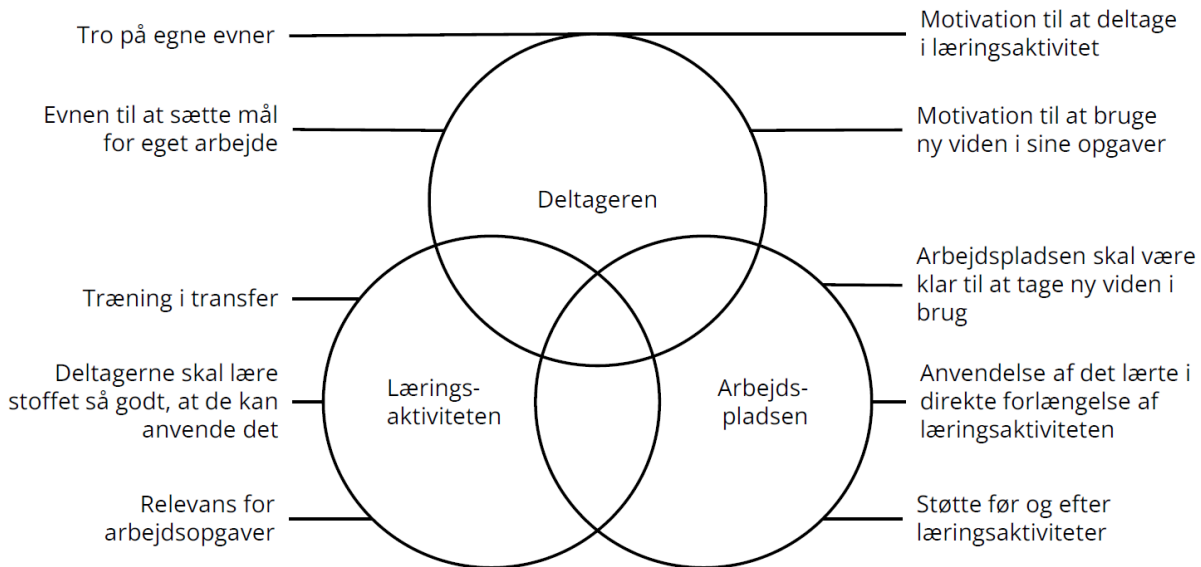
Tro på egne evner

Motivation til at deltage i læringsaktivitet

Evnen til at sætte mål for eget arbejde

Motivation til at bruge ny viden i sine opgaver

Deltageren

Arbejdspladsen skal være klar til at tage ny viden i brug

Træning i transfer

Deltagerne skal lære stoffet så godt, at de kan anvende det

Læringsaktiviteten

Arbejdspladsen

Anvendelse af det lærte i direkte forlængelse af læringsaktiviteten

Relevans for arbejdsopgaver

Støtte før og efter læringsaktiviteter